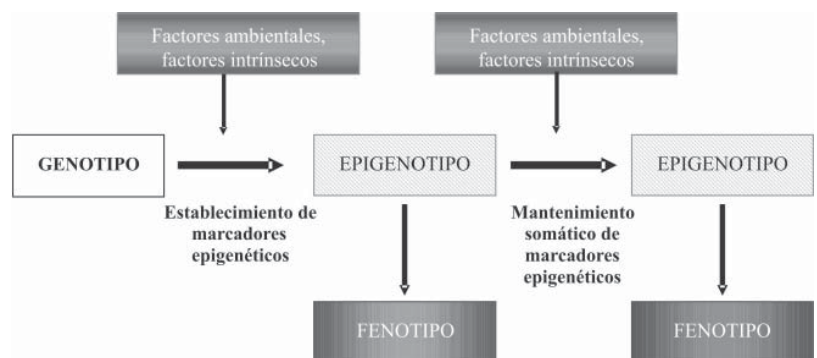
Factores ambientales, factores intrínsecos

Factores ambientales, factores intrínsecos

GENOTIPO

EPIGENOTIPO

EPIGENOTIPO

Establecimiento de marcadores epigenéticos

Mantenimiento somático de marcadores epigenéticos

FENOTIPO

FENOTIPO